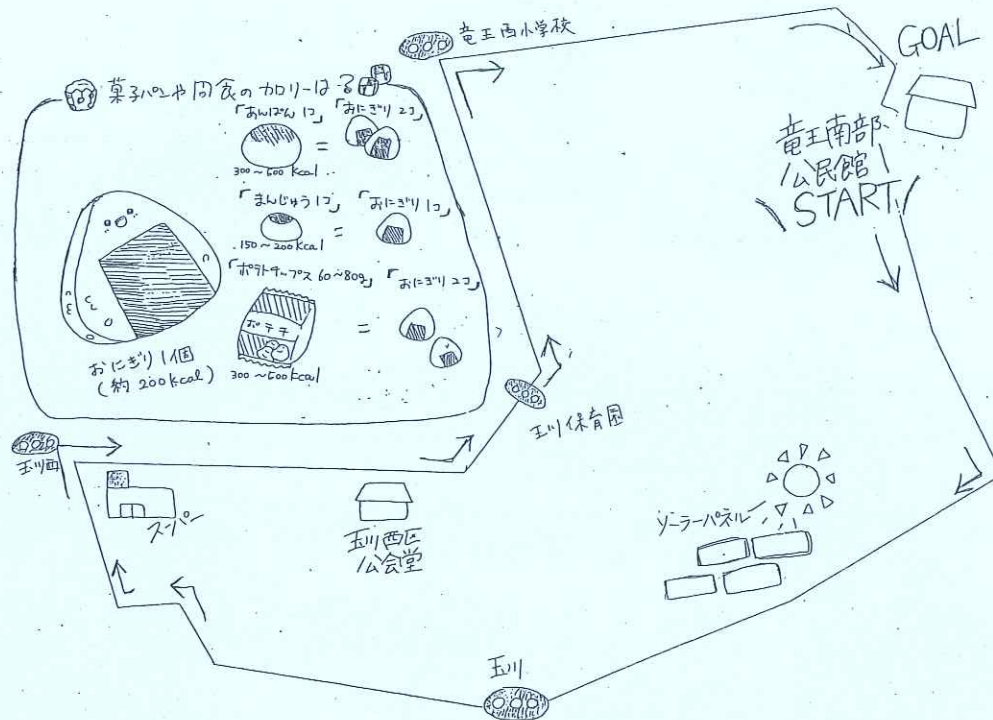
竜王西小学校

GOAL

菓子パンや間食のカロリーは？

「あんぱん1コ」 = 「おにぎり2コ」

300～600 kcal

「まんじゅう1コ」 = 「おにぎり1コ」

150～200 kcal

「ポテトチップス 60～80g」 = 「おにぎり2コ」

ポテチ

300～600 kcal

おにぎり1個
（約 200 kcal）

竜王南部
公民館
START

玉川保育園

玉川西

スーパー

玉川西区
公会堂

ソーラーパネル

玉川